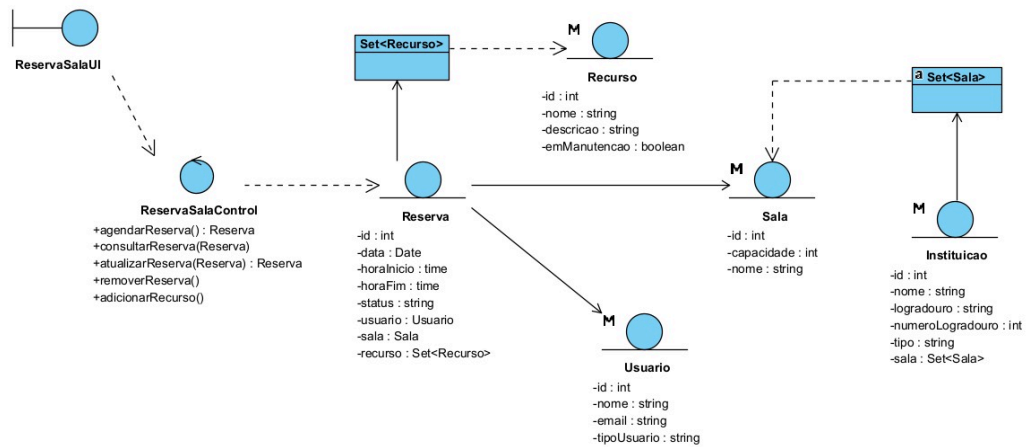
ReservaSalaUI

ReservaSalaControl
+agendarReserva() : Reserva
+consultarReserva(Reserva)
+atualizarReserva(Reserva) : Reserva
+removerReserva()
+adicionarRecurso()

Set<Recurso>

Reserva
-id : int
-data : Date
-horaInicio : time
-horaFim : time
-status : string
-usuario : Usuario
-sala : Sala
-recurso : Set<Recurso>

M
Recurso
-id : int
-nome : string
-descricao : string
-emManutencao : boolean

M
Usuario
-id : int
-nome : string
-email : string
-tipoUsuario : string

M
Sala
-id : int
-capacidade : int
-nome : string

a Set<Sala>

M
Instituicao
-id : int
-nome : string
-logradouro : string
-numeroLogradouro : int
-tipo : string
-sala : Set<Sala>